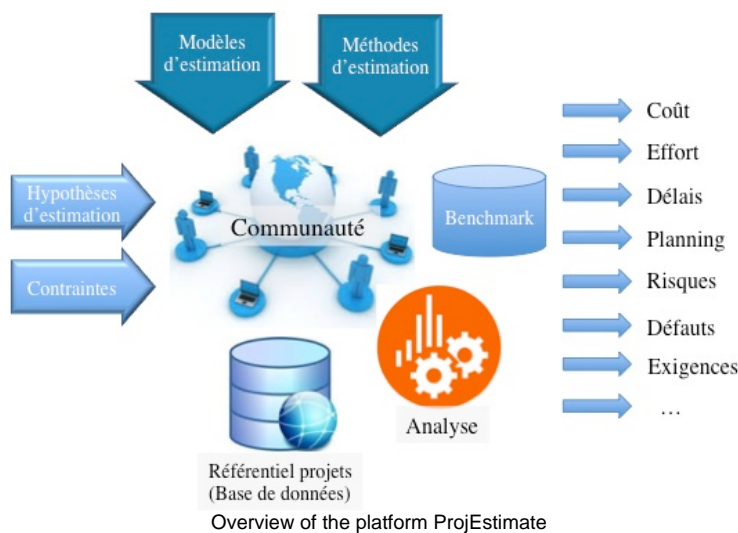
Modèles d'estimation

Méthodes d'estimation

Hypothèses d'estimation

Contraintes

Communauté

Benchmark

Coût

Effort

Délais

Planning

Risques

Défauts

Exigences

…

Analyse

Référentiel projets (Base de données)

Overview of the platform ProjEstimate